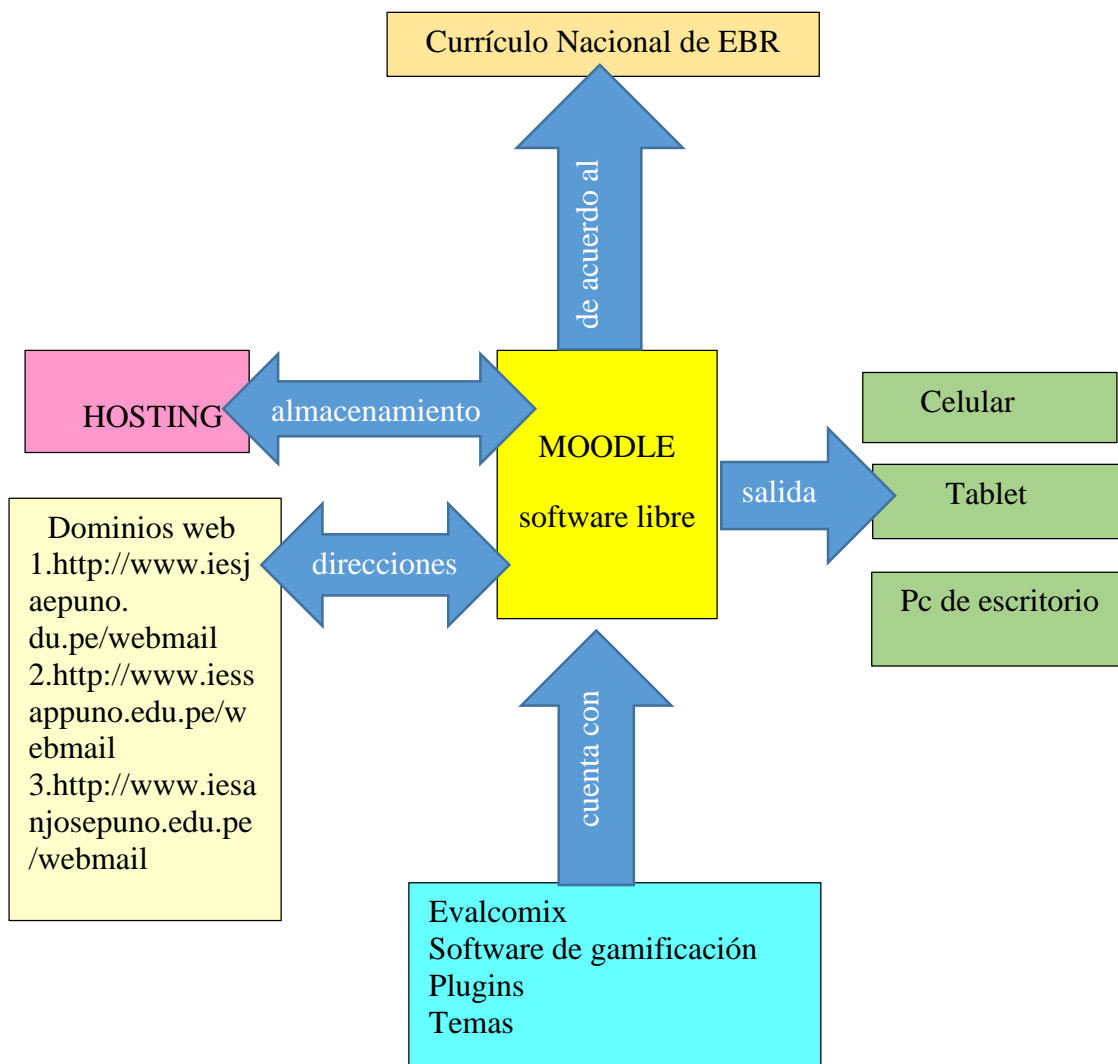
Currículo Nacional de EBR

de acuerdo al

HOSTING

almacenamiento

MOODLE

software libre

Celular

salida

Tablet

Pc de escritorio

Dominios web
1.http://www.iesjaepuno.
du.pe/webmail
2.http://www.iessappuno.edu.pe/webmail
3.http://www.iesanjosepuno.edu.pe/webmail

direcciones

cuenta con

Evalcomix
Software de gamificación
Plugins
Temas